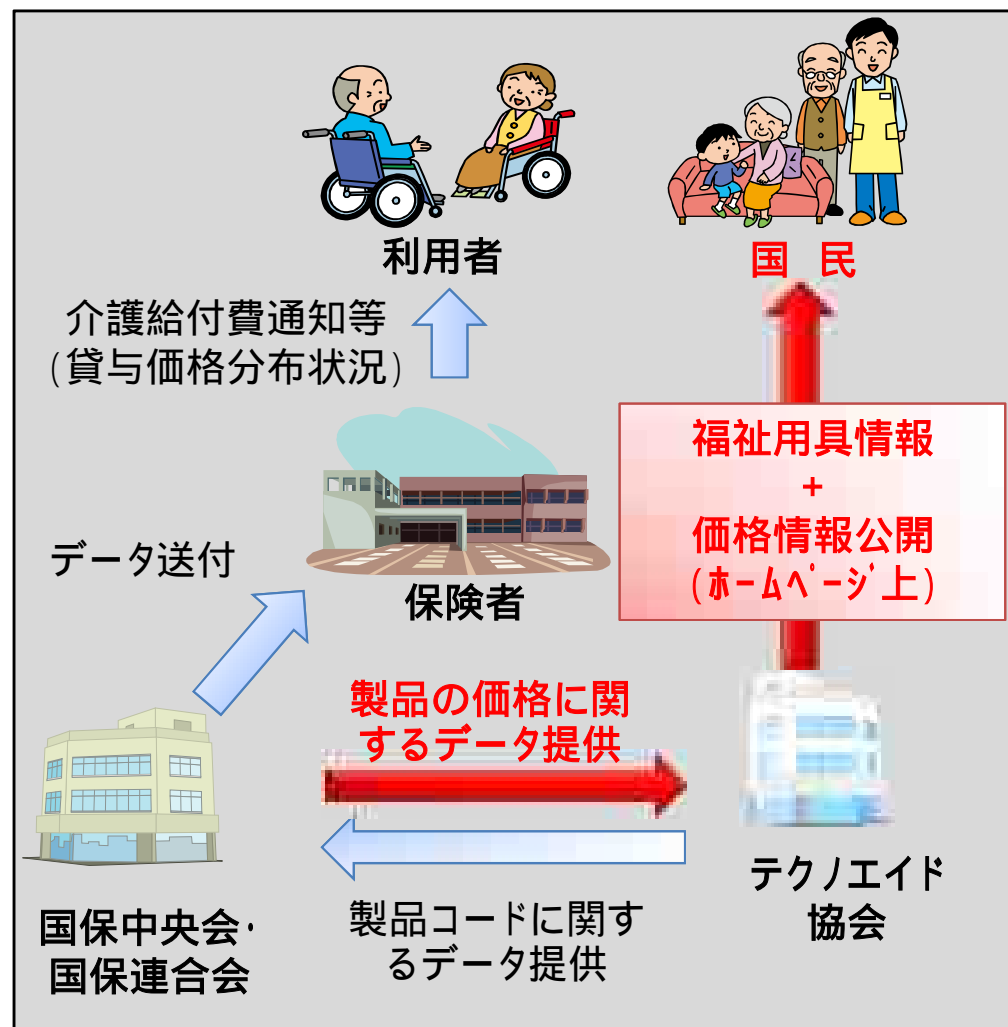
利用者

国　民

介護給付費通知等
(貸与価格分布状況)

福祉用具情報
+
価格情報公開
(ホームページ上)

データ送付

保険者

製品の価格に関するデータ提供

国保中央会･
国保連合会

製品コードに関するデータ提供

テクノエイド
協会